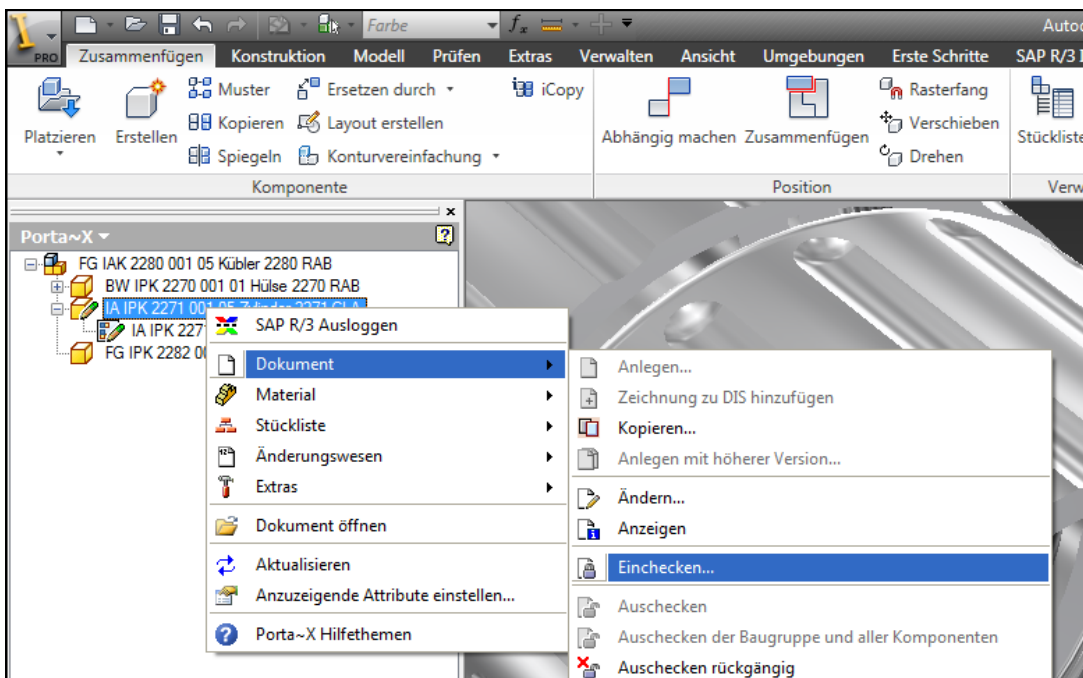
Farbe
Autoc
PRO
Zusammenfügen Konstruktion Modell Prüfen Extras Verwalten Ansicht Umgebungen Erste Schritte SAP R/3 I
Platzieren
Erstellen
Muster
Kopieren
Spiegeln
Ersetzen durch
Layout erstellen
Konturvereinfachung
iCopy
Abhängig machen
Zusammenfügen
Rasterfang
Verschieben
Drehen
Stückliste
Komponente
Position
Verw
Porta~X
FG IAK 2280 001 05 Kübler 2280 RAB
BW IPK 2270 001 01 Hülse 2270 RAB
IA IPK 2271 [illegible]
IA IPK 227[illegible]
FG IPK 2282 0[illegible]
SAP R/3 Ausloggen
Dokument
Material
Stückliste
Änderungswesen
Extras
Dokument öffnen
Aktualisieren
Anzuzeigende Attribute einstellen...
Porta~X Hilfethemen
Anlegen...
Zeichnung zu DIS hinzufügen
Kopieren...
Anlegen mit höherer Version...
Ändern...
Anzeigen
Einchecken...
Auschecken
Auschecken der Baugruppe und aller Komponenten
Auschecken rückgängig